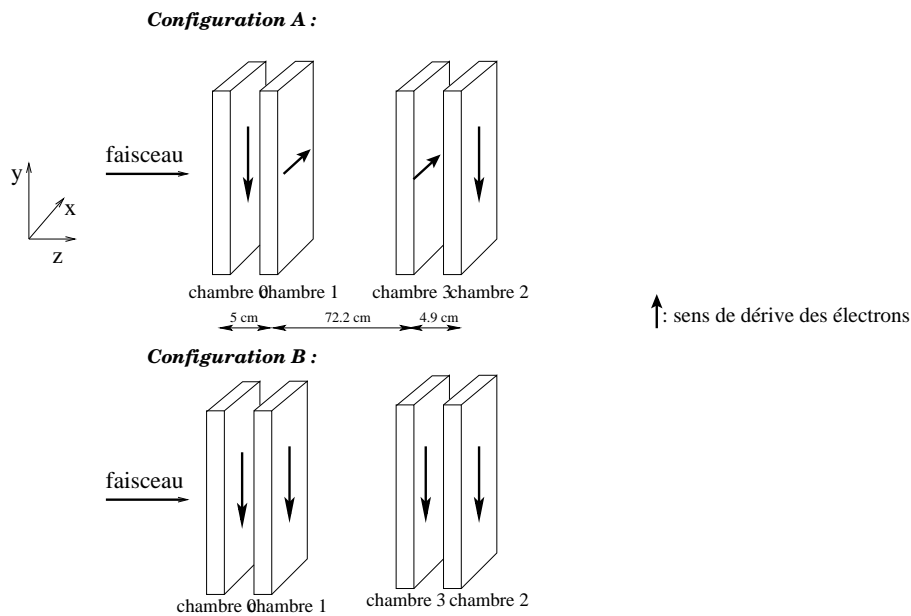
*Configuration A :*

faisceau

y

x

z

chambre 0chambre 1

chambre 3chambre 2

5 cm

72.2 cm

4.9 cm

: sens de dérive des électrons

*Configuration B :*

faisceau

chambre 0chambre 1

chambre 3 chambre 2